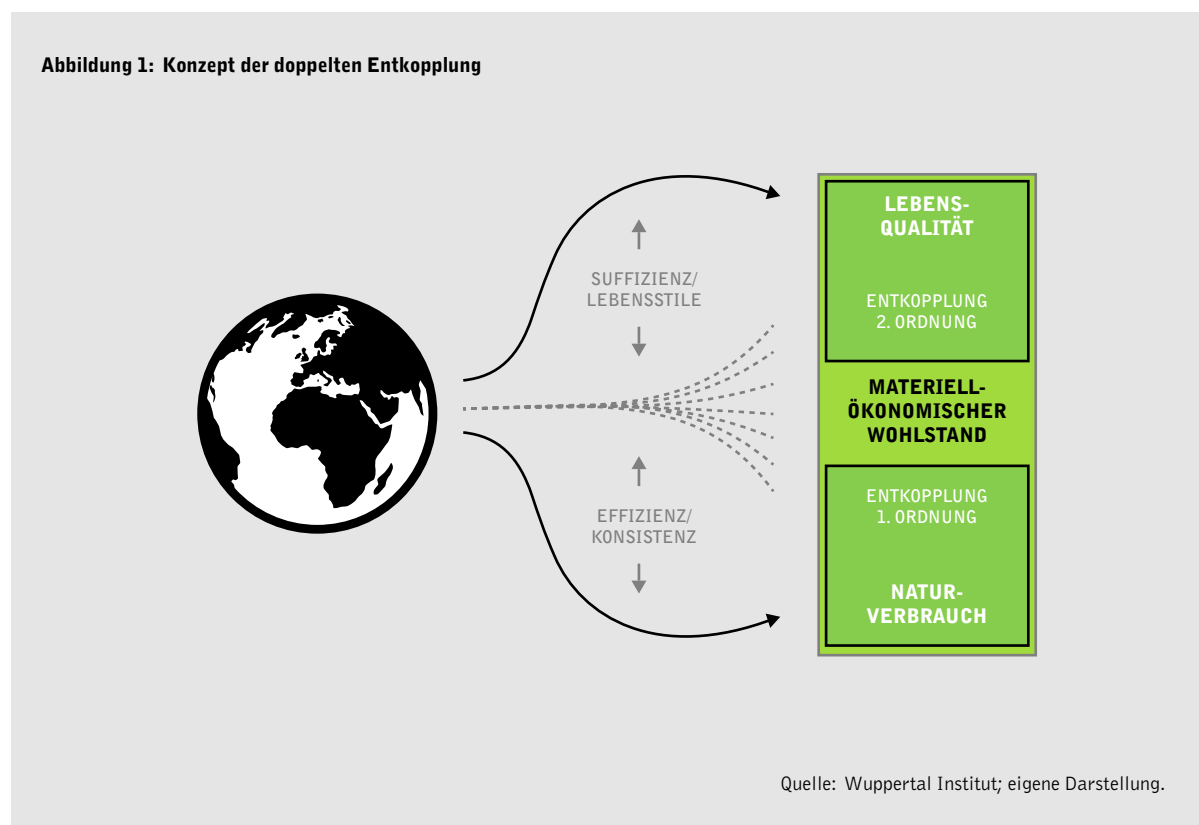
Abbildung 1: Konzept der doppelten Entkopplung

SUFFIZIENZ/
LEBENSSTILE

EFFIZIENZ/
KONSISTENZ

LEBENS-
QUALITÄT

ENTKOPPLUNG
2. ORDNUNG

MATERIELL-
ÖKONOMISCHER
WOHLSTAND

ENTKOPPLUNG
1. ORDNUNG

NATUR-
VERBRAUCH

Quelle: Wuppertal Institut; eigene Darstellung.